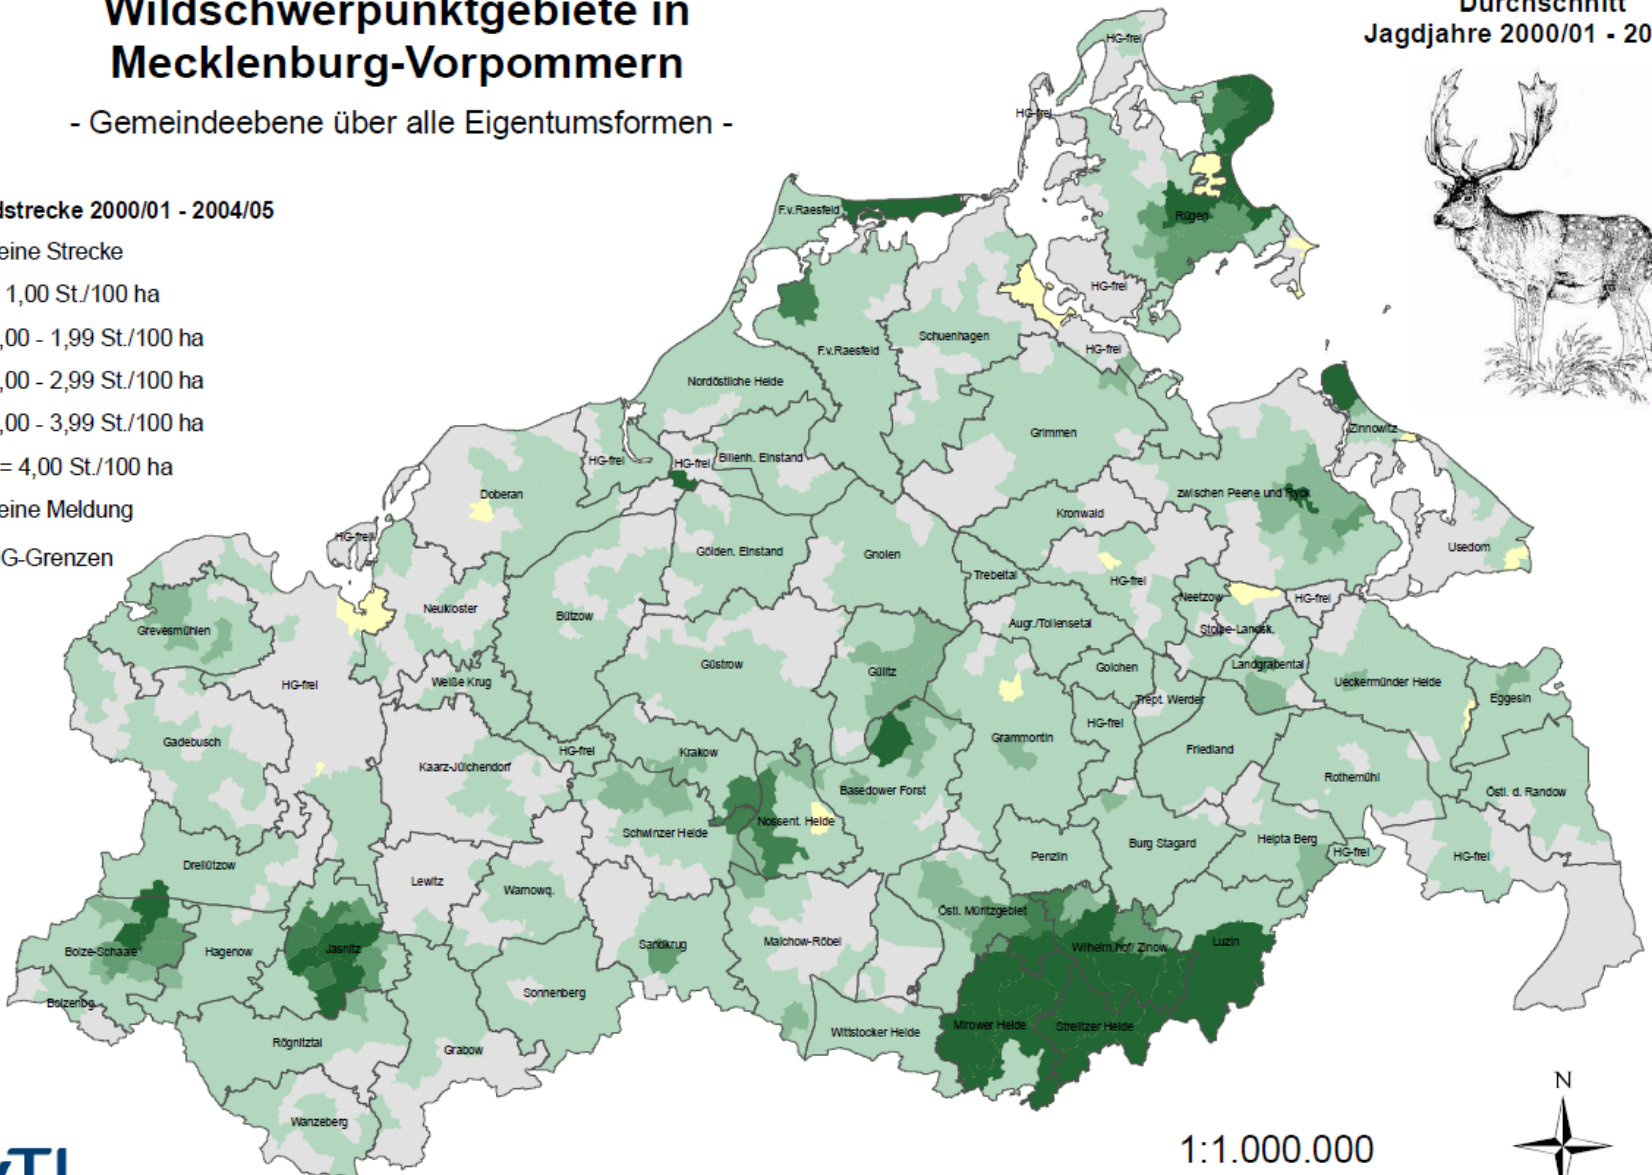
Wildschwerpunktgebiete in Mecklenburg-Vorpommern

- Gemeindeebene über alle Eigentumsformen -

Durchschnitt
Jagdjahre 2000/01 - 20

lstrecke 2000/01 - 2004/05
eine Strecke
1,00 St./100 ha
,00 - 1,99 St./100 ha
,00 - 2,99 St./100 ha
,00 - 3,99 St./100 ha
= 4,00 St./100 ha
eine Meldung
G-Grenzen

HG-frei
HG-frei
F.v.Raesfeld
Rügen
HG-frei
F.v.Raesfeld
Schuenhagen
HG-frei
Nordöstliche Heide
Grimmen
Zinnowitz
HG-frei
HG-frei
Billenh. Einstand
zwischen Peene und Ryck
Doberan
Kronwald
HG-frei
Gölden. Einstand
Gnoien
Usedom
Trebeltal
HG-frei
Neukloster
Bützow
Neetzow
HG-frei
Grevesmühlen
Augr./Tollensetal
Stolpe-Landsk.
Güstrow
Gülitz
Golchen
Landgrabental
HG-frei
Weiße Krug
Trept. Werder
Ueckermünder Heide
Eggesin
HG-frei
Gadebusch
HG-frei
Grammortin
Kaarz-Jülchendorf
Krakow
Friedland
Rothemühl
Basedower Forst
Östl. d. Randow
Nossent. Heide
Schwinzer Heide
Helpta Berg
Burg Stagard
HG-frei
HG-frei
Penzlin
Drelützow
Lewitz
Warnowq.
Östl. Müritzgebiet
Luzin
Sandkrug
Malchow-Röbel
Wilhelm.hof/ Zinow
Boize-Schaale
Hagenow
Jasnitz
Sonnenberg
Boizenbg.
Mirower Heide
Strelitzer Heide
Wittstocker Heide
Rögnitztal
Grabow
Wanzeberg

1:1.000.000
N